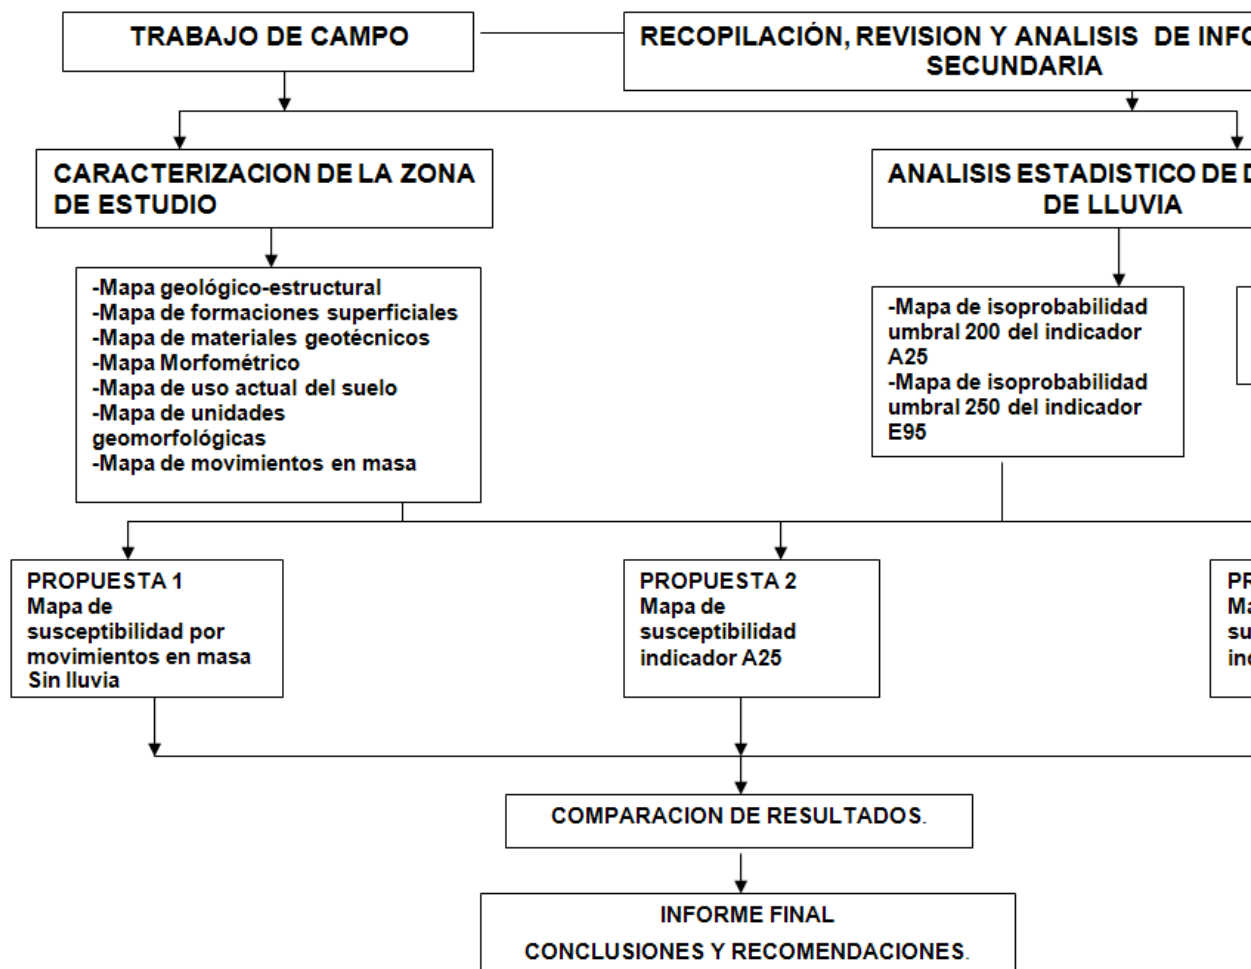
TRABAJO DE CAMPO

RECOPILACIÓN, REVISION Y ANALISIS DE INFO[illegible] SECUNDARIA

CARACTERIZACION DE LA ZONA DE ESTUDIO

ANALISIS ESTADISTICO DE D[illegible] DE LLUVIA

-Mapa geológico-estructural
-Mapa de formaciones superficiales
-Mapa de materiales geotécnicos
-Mapa Morfométrico
-Mapa de uso actual del suelo
-Mapa de unidades geomorfológicas
-Mapa de movimientos en masa

-Mapa de isoprobabilidad umbral 200 del indicador A25
-Mapa de isoprobabilidad umbral 250 del indicador E95

PROPUESTA 1
Mapa de susceptibilidad por movimientos en masa
Sin lluvia

PROPUESTA 2
Mapa de susceptibilidad indicador A25

PR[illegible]
Ma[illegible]
su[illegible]
in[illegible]

COMPARACION DE RESULTADOS.

INFORME FINAL
CONCLUSIONES Y RECOMENDACIONES.